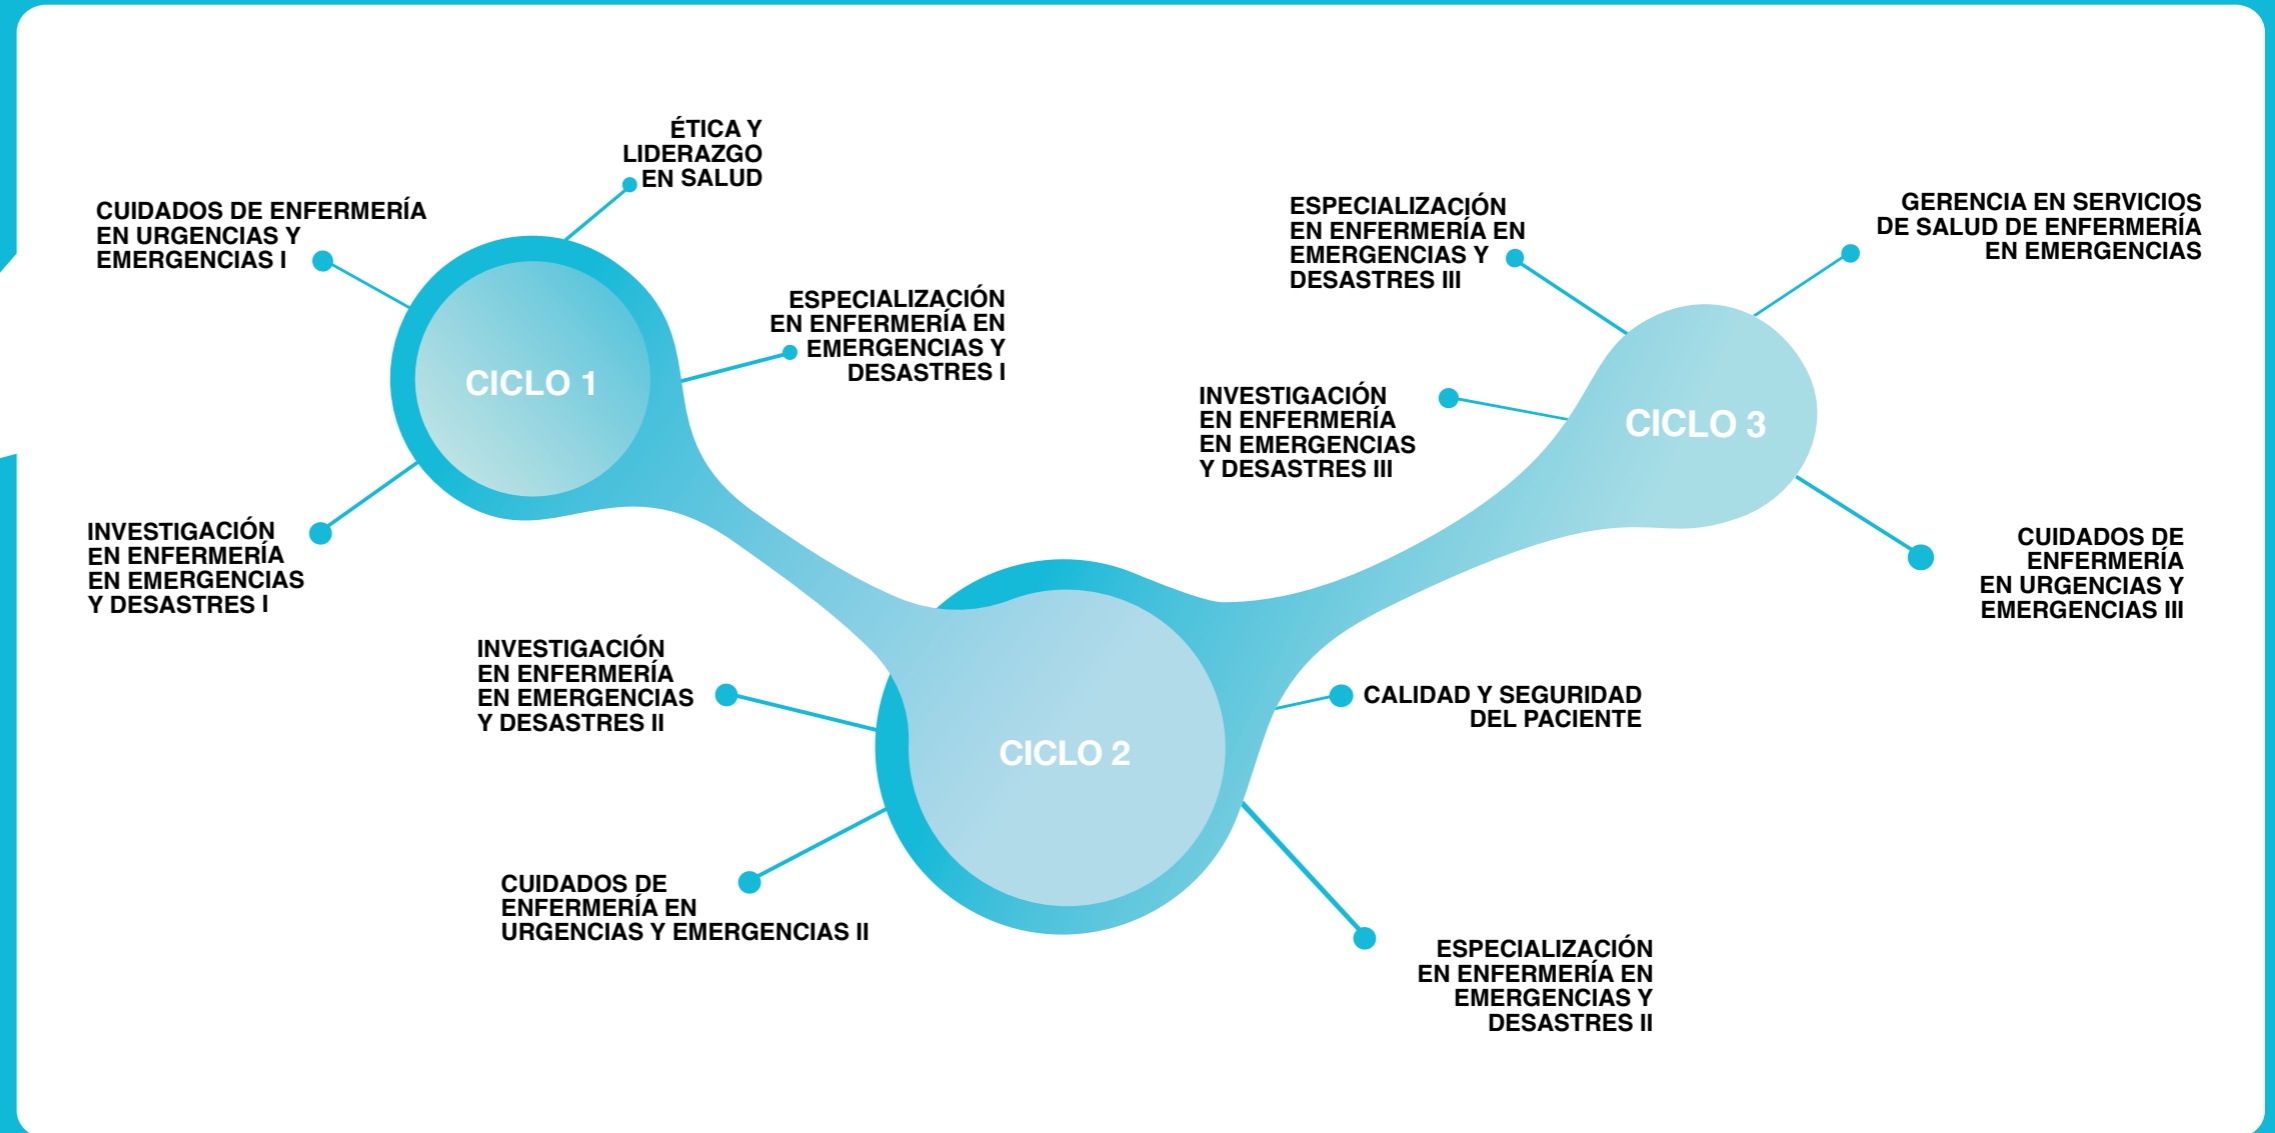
CICLO 1

ÉTICA Y LIDERAZGO EN SALUD

CUIDADOS DE ENFERMERÍA EN URGENCIAS Y EMERGENCIAS I

ESPECIALIZACIÓN EN ENFERMERÍA EN EMERGENCIAS Y DESASTRES I

INVESTIGACIÓN EN ENFERMERÍA EN EMERGENCIAS Y DESASTRES I

CICLO 2

INVESTIGACIÓN EN ENFERMERÍA EN EMERGENCIAS Y DESASTRES II

CUIDADOS DE ENFERMERÍA EN URGENCIAS Y EMERGENCIAS II

CALIDAD Y SEGURIDAD DEL PACIENTE

ESPECIALIZACIÓN EN ENFERMERÍA EN EMERGENCIAS Y DESASTRES II

CICLO 3

ESPECIALIZACIÓN EN ENFERMERÍA EN EMERGENCIAS Y DESASTRES III

GERENCIA EN SERVICIOS DE SALUD DE ENFERMERÍA EN EMERGENCIAS

INVESTIGACIÓN EN ENFERMERÍA EN EMERGENCIAS Y DESASTRES III

CUIDADOS DE ENFERMERÍA EN URGENCIAS Y EMERGENCIAS III